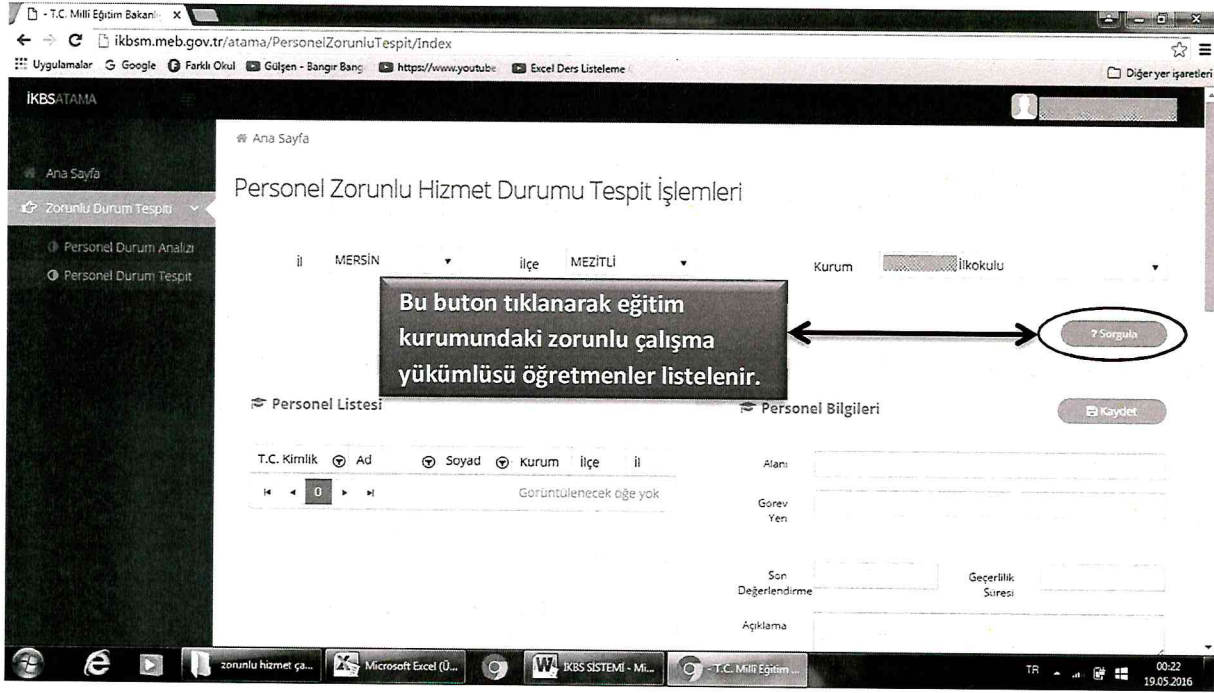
- T.C. Milli Eğitim Bakanl ×

ikbsm.meb.gov.tr/atama/PersonelZorunluTespit/Index

Uygulamalar Google Farklı Okul Gülşen - Bangır Bang https://www.youtube Excel Ders Listeleme Diğer yer işaretleri

İKBSATAMA

Ana Sayfa

Ana Sayfa

Zorunlu Durum Tespiti

Personel Durum Analizi

Personel Durum Tespit

Personel Zorunlu Hizmet Durumu Tespit İşlemleri

İl MERSİN İlçe MEZİTLİ Kurum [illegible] İlkokulu

Bu buton tıklanarak eğitim kurumundaki zorunlu çalışma yükümlüsü öğretmenler listelenir.

? Sorgula

Personel Listesi

Personel Bilgileri

Kaydet

| T.C. Kimlik | Ad | Soyad | Kurum | İlçe | İl |
|---|---|---|---|---|---|

0 Görüntülenecek öğe yok

Alanı

Görev Yeri

Son Değerlendirme

Geçerlilik Süresi

Açıklama

zorunlu hizmet ça... Microsoft Excel (Ü... İKBS SİSTEMİ - Mi... - T.C. Milli Eğitim ...

TR 00:22 19.05.2016